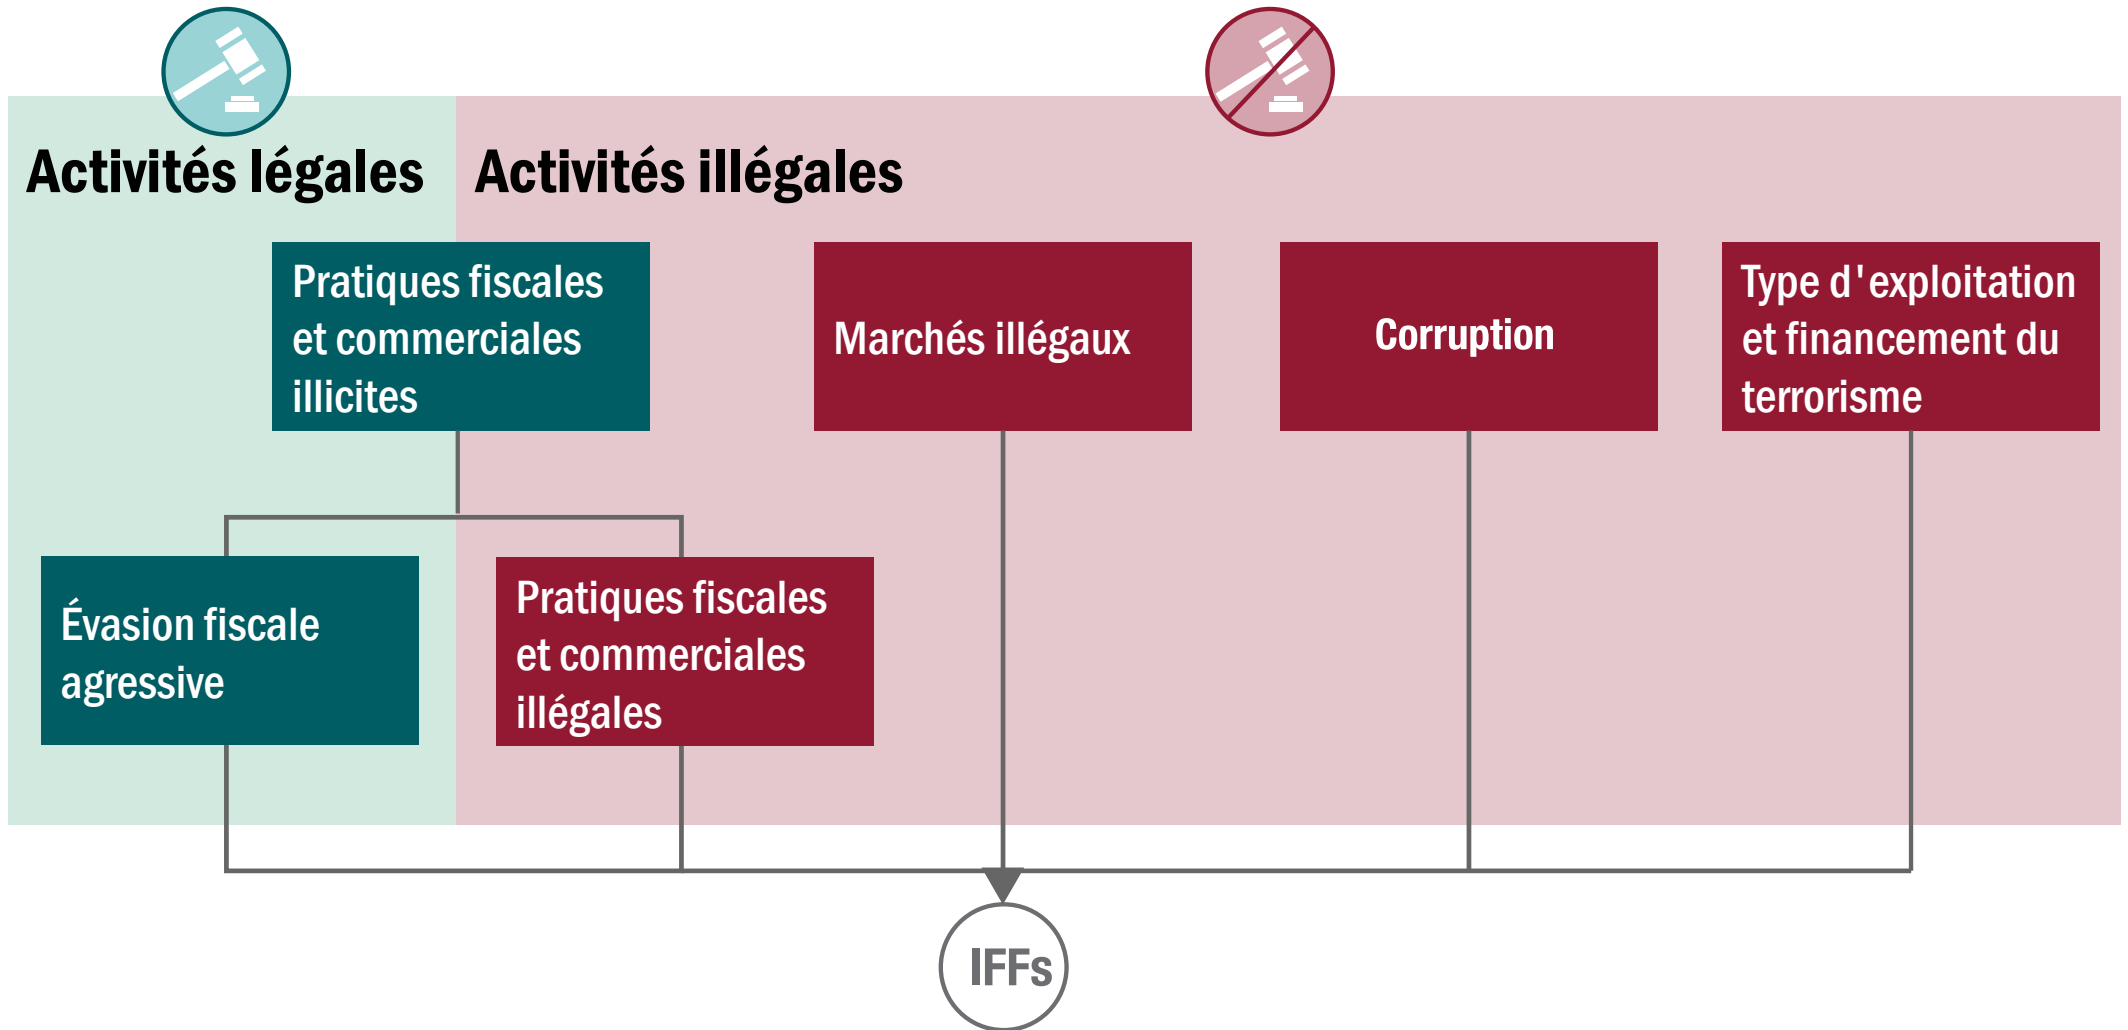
Activités légales

Activités illégales

Pratiques fiscales et commerciales illicites

Marchés illégaux

Corruption

Type d'exploitation et financement du terrorisme

Évasion fiscale agressive

Pratiques fiscales et commerciales illégales

IFFs